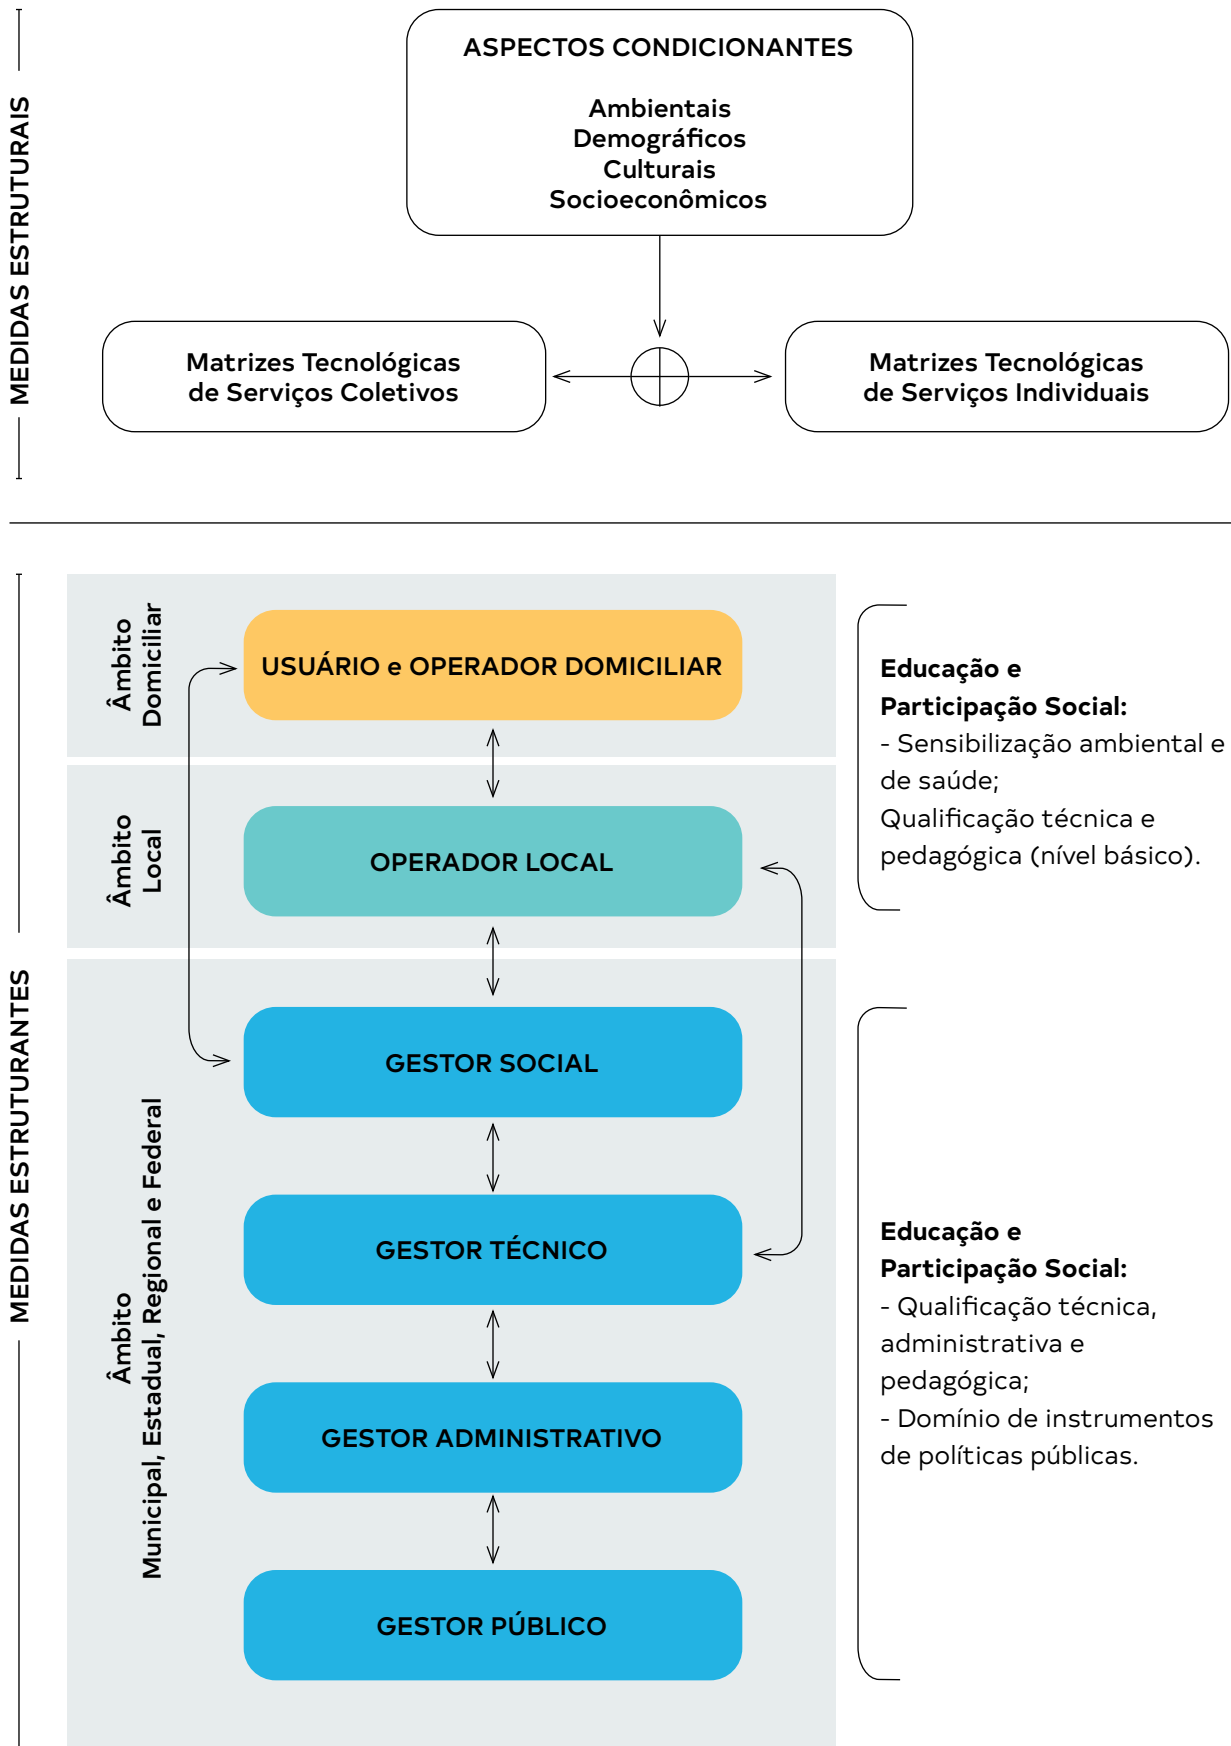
MEDIDAS ESTRUTURAIS

ASPECTOS CONDICIONANTES

Ambientais
Demográficos
Culturais
Socioeconômicos

Matrizes Tecnológicas de Serviços Coletivos

Matrizes Tecnológicas de Serviços Individuais

MEDIDAS ESTRUTURANTES

Âmbito Domiciliar

USUÁRIO e OPERADOR DOMICILIAR

Âmbito Local

OPERADOR LOCAL

Âmbito Municipal, Estadual, Regional e Federal

GESTOR SOCIAL

GESTOR TÉCNICO

GESTOR ADMINISTRATIVO

GESTOR PÚBLICO

**Educação e Participação Social:**
- Sensibilização ambiental e de saúde;
Qualificação técnica e pedagógica (nível básico).

**Educação e Participação Social:**
- Qualificação técnica, administrativa e pedagógica;
- Domínio de instrumentos de políticas públicas.